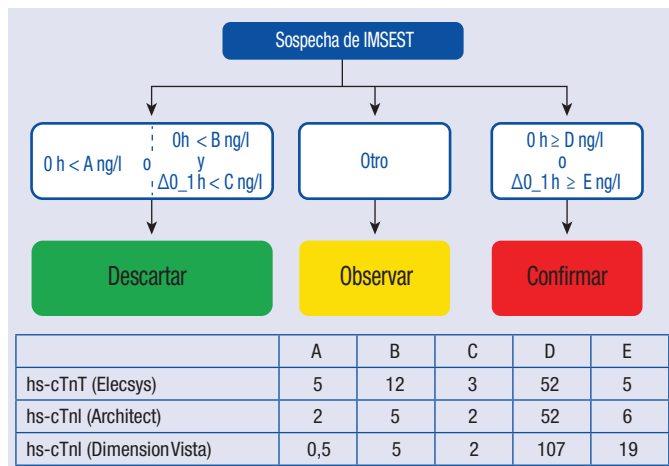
Sospecha de IMSEST

0 h < A ng/l o 0h < B ng/l y Δ0_1 h < C ng/l

Otro

0 h ≥ D ng/l o Δ0_1 h ≥ E ng/l

Descartar

Observar

Confirmar

| | A | B | C | D | E |
|---|---|---|---|---|---|
| hs-cTnT (Elecsys) | 5 | 12 | 3 | 52 | 5 |
| hs-cTnI (Architect) | 2 | 5 | 2 | 52 | 6 |
| hs-cTnI (DimensionVista) | 0,5 | 5 | 2 | 107 | 19 |